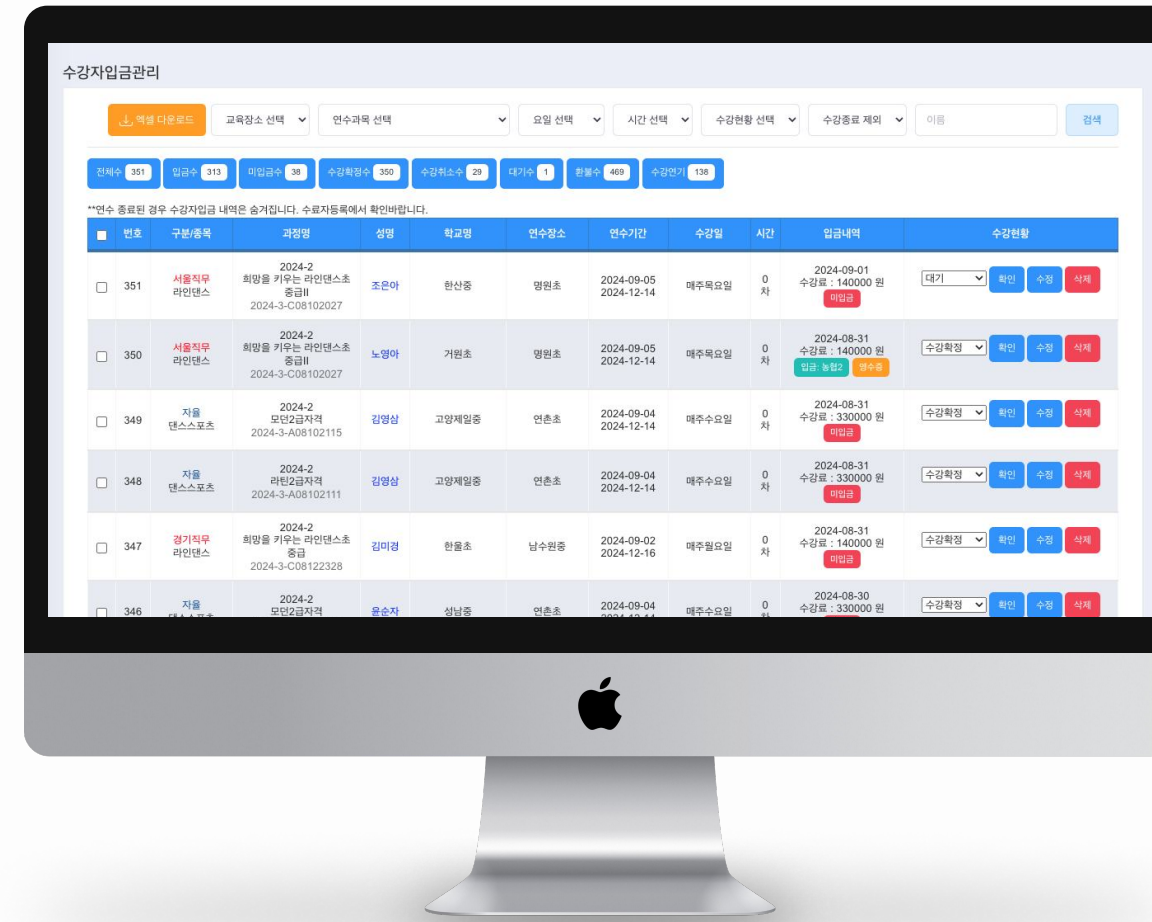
수강자입금관리

엑셀 다운로드 | 교육장소 선택 | 연수과목 선택 | 요일 선택 | 시간 선택 | 수강현황 선택 | 수강종료 제외 | 이름 | 검색

전체수 351 | 입금수 313 | 미입금수 38 | 수강확정수 350 | 수강취소수 29 | 대기수 1 | 환불수 469 | 수강연기 138

**연수 종료된 경우 수강자입금 내역은 숨겨집니다. 수료자등록에서 확인바랍니다.

| | 번호 | 구분/종목 | 과정명 | 성명 | 학교명 | 연수장소 | 연수기간 | 수강일 | 시간 | 입금내역 | 수강현황 |
|---|---|---|---|---|---|---|---|---|---|---|---|
| | 351 | 서울직무 라인댄스 | 2024-2 희망을 키우는 라인댄스초 중급II 2024-3-C08102027 | 조은아 | 한산중 | 명원초 | 2024-09-05 2024-12-14 | 매주목요일 | 0 차 | 2024-09-01 수강료 : 140000 원 미입금 | 대기 확인 수정 삭제 |
| | 350 | 서울직무 라인댄스 | 2024-2 희망을 키우는 라인댄스초 중급II 2024-3-C08102027 | 노영아 | 거원초 | 명원초 | 2024-09-05 2024-12-14 | 매주목요일 | 0 차 | 2024-08-31 수강료 : 140000 원 입금: 농협2 영수증 | 수강확정 확인 수정 삭제 |
| | 349 | 자율 댄스스포츠 | 2024-2 모던2급자격 2024-3-A08102115 | 김영삼 | 고양제일중 | 연촌초 | 2024-09-04 2024-12-14 | 매주수요일 | 0 차 | 2024-08-31 수강료 : 330000 원 미입금 | 수강확정 확인 수정 삭제 |
| | 348 | 자율 댄스스포츠 | 2024-2 라틴2급자격 2024-3-A08102111 | 김영삼 | 고양제일중 | 연촌초 | 2024-09-04 2024-12-14 | 매주수요일 | 0 차 | 2024-08-31 수강료 : 330000 원 미입금 | 수강확정 확인 수정 삭제 |
| | 347 | 경기직무 라인댄스 | 2024-2 희망을 키우는 라인댄스초 중급 2024-3-C08122328 | 김미경 | 한울초 | 남수원중 | 2024-09-02 2024-12-16 | 매주월요일 | 0 차 | 2024-08-31 수강료 : 140000 원 미입금 | 수강확정 확인 수정 삭제 |
| | 346 | 자율 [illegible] | 2024-2 모던2급자격 | 윤순자 | 성남중 | 연촌초 | 2024-09-04 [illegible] | 매주수요일 | 0 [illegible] | 2024-08-30 수강료 : 330000 원 | 수강확정 확인 수정 삭제 |